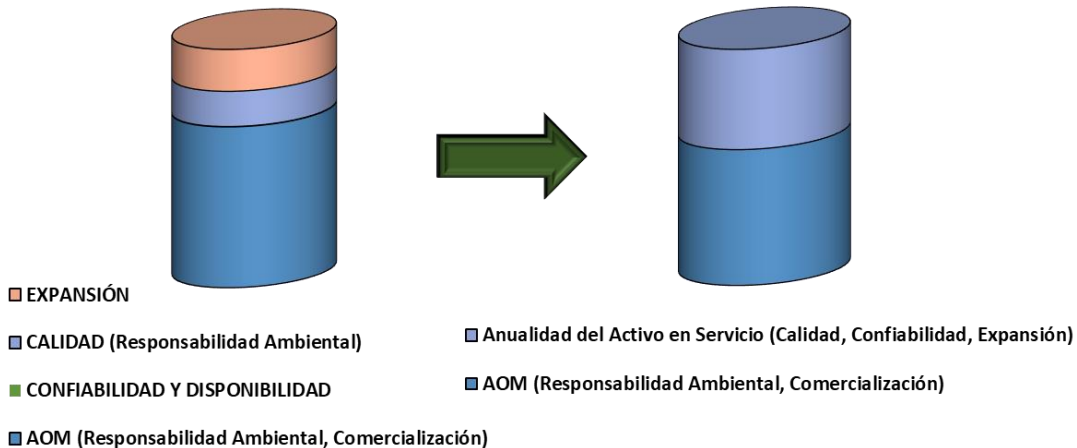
EXPANSIÓN

CALIDAD (Responsabilidad Ambiental)

CONFIABILIDAD Y DISPONIBILIDAD

AOM (Responsabilidad Ambiental, Comercialización)

Anualidad del Activo en Servicio (Calidad, Confiabilidad, Expansión)

AOM (Responsabilidad Ambiental, Comercialización)